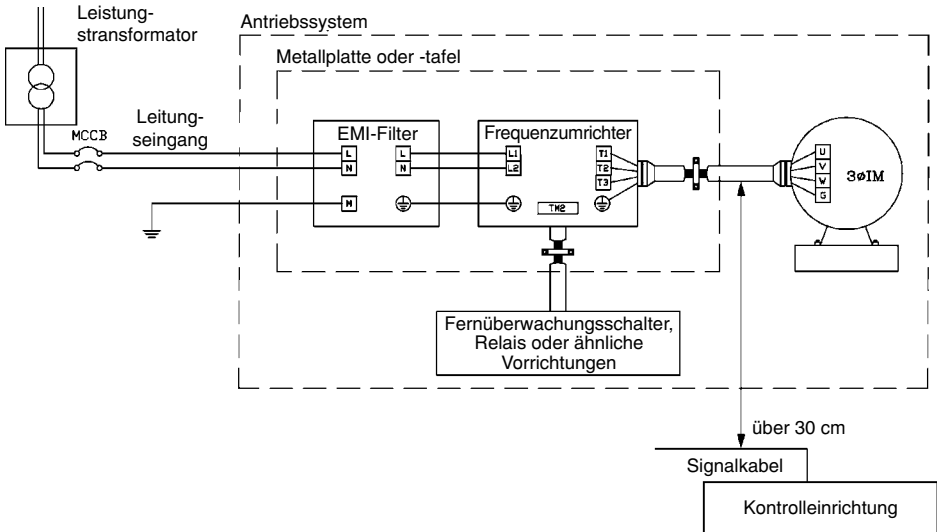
Leistungstransformator

Antriebssystem

Metallplatte oder -tafel

Leitungseingang

MCCB

EMI-Filter

L
N
N
L
N

Frequenzumrichter

L1
L2
T1
T2
T3
TM2

U
V
W
G
3øIM

Fernüberwachungsschalter, Relais oder ähnliche Vorrichtungen

über 30 cm

Signalkabel

Kontrolleinrichtung